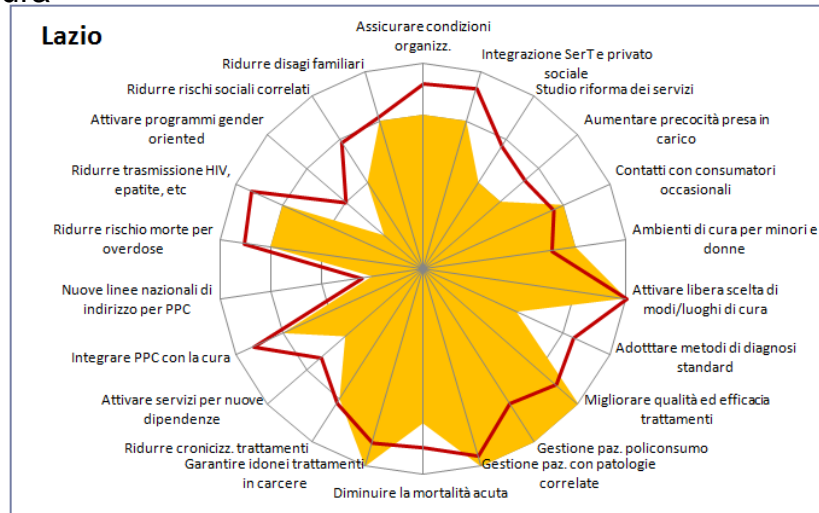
Lazio

Assicurare condizioni organizz.

Integrazione SerT e privato sociale

Studio riforma dei servizi

Aumentare precocità presa in carico

Contatti con consumatori occasionali

Ambienti di cura per minori e donne

Attivare libera scelta di modi/luoghi di cura

Adotttare metodi di diagnosi standard

Migliorare qualità ed efficacia trattamenti

Gestione paz. policonsumo

Gestione paz. con patologie correlate

Diminuire la mortalità acuta

Garantire idonei trattamenti in carcere

Ridurre cronicizz. trattamenti

Attivare servizi per nuove dipendenze

Integrare PPC con la cura

Nuove linee nazionali di indirizzo per PPC

Ridurre rischio morte per overdose

Ridurre trasmissione HIV, epatite, etc

Attivare programmi gender oriented

Ridurre rischi sociali correlati

Ridurre disagi familiari